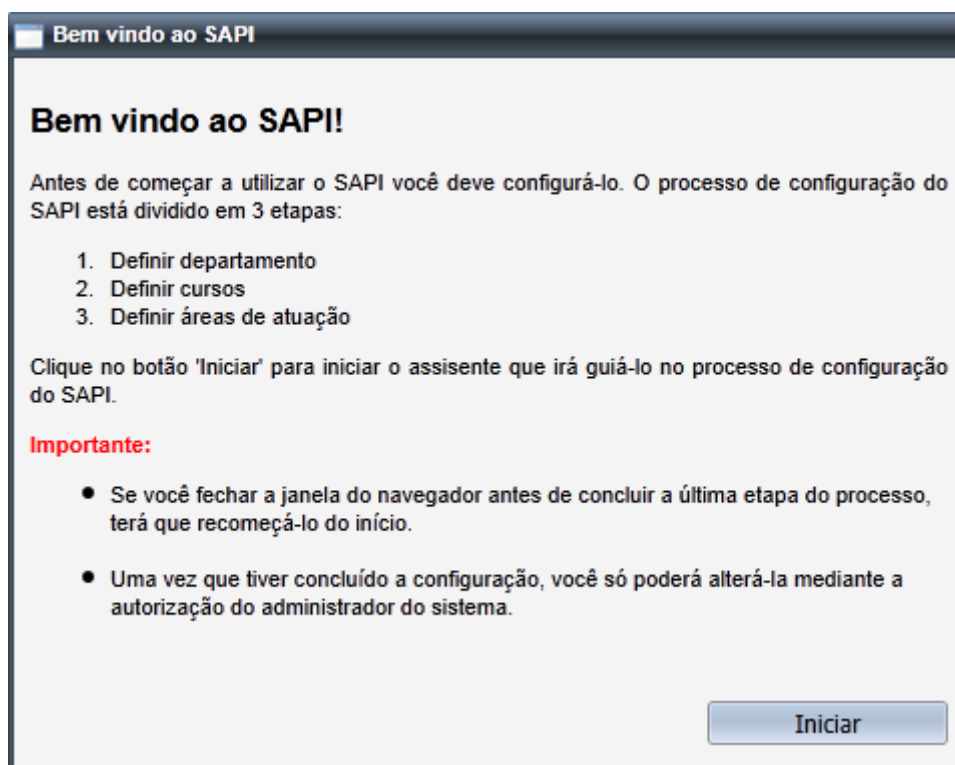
Bem vindo ao SAPI

Bem vindo ao SAPI!

Antes de começar a utilizar o SAPI você deve configurá-lo. O processo de configuração do SAPI está dividido em 3 etapas:

1. Definir departamento
2. Definir cursos
3. Definir áreas de atuação

Clique no botão 'Iniciar' para iniciar o assisente que irá guiá-lo no processo de configuração do SAPI.

Importante:

- Se você fechar a janela do navegador antes de concluir a última etapa do processo, terá que recomeçá-lo do início.

- Uma vez que tiver concluído a configuração, você só poderá alterá-la mediante a autorização do administrador do sistema.

Iniciar